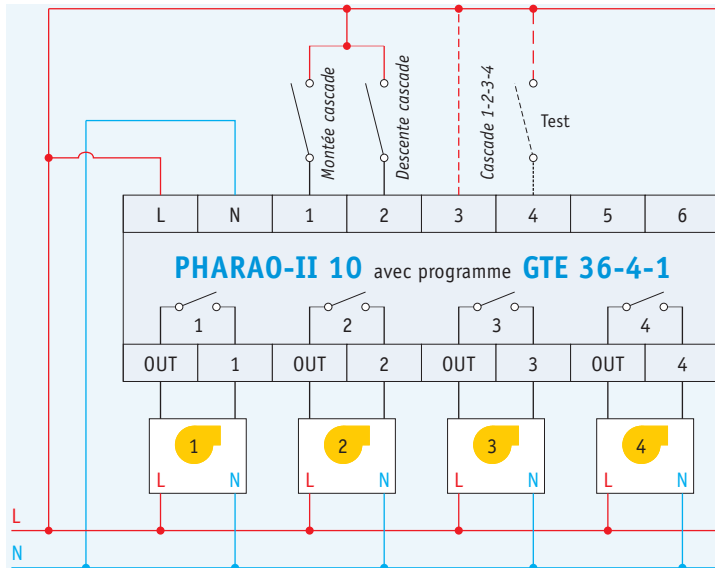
Montée cascade
Descente cascade
Cascade 1-2-3-4
Test

| L | N | 1 | 2 | 3 | 4 | 5 | 6 |
|---|---|---|---|---|---|---|---|

PHARAO-II 10 avec programme GTE 36-4-1

1
2
3
4

| OUT | 1 | OUT | 2 | OUT | 3 | OUT | 4 |
|---|---|---|---|---|---|---|---|

1
L N
2
L N
3
L N
4
L N

L
N